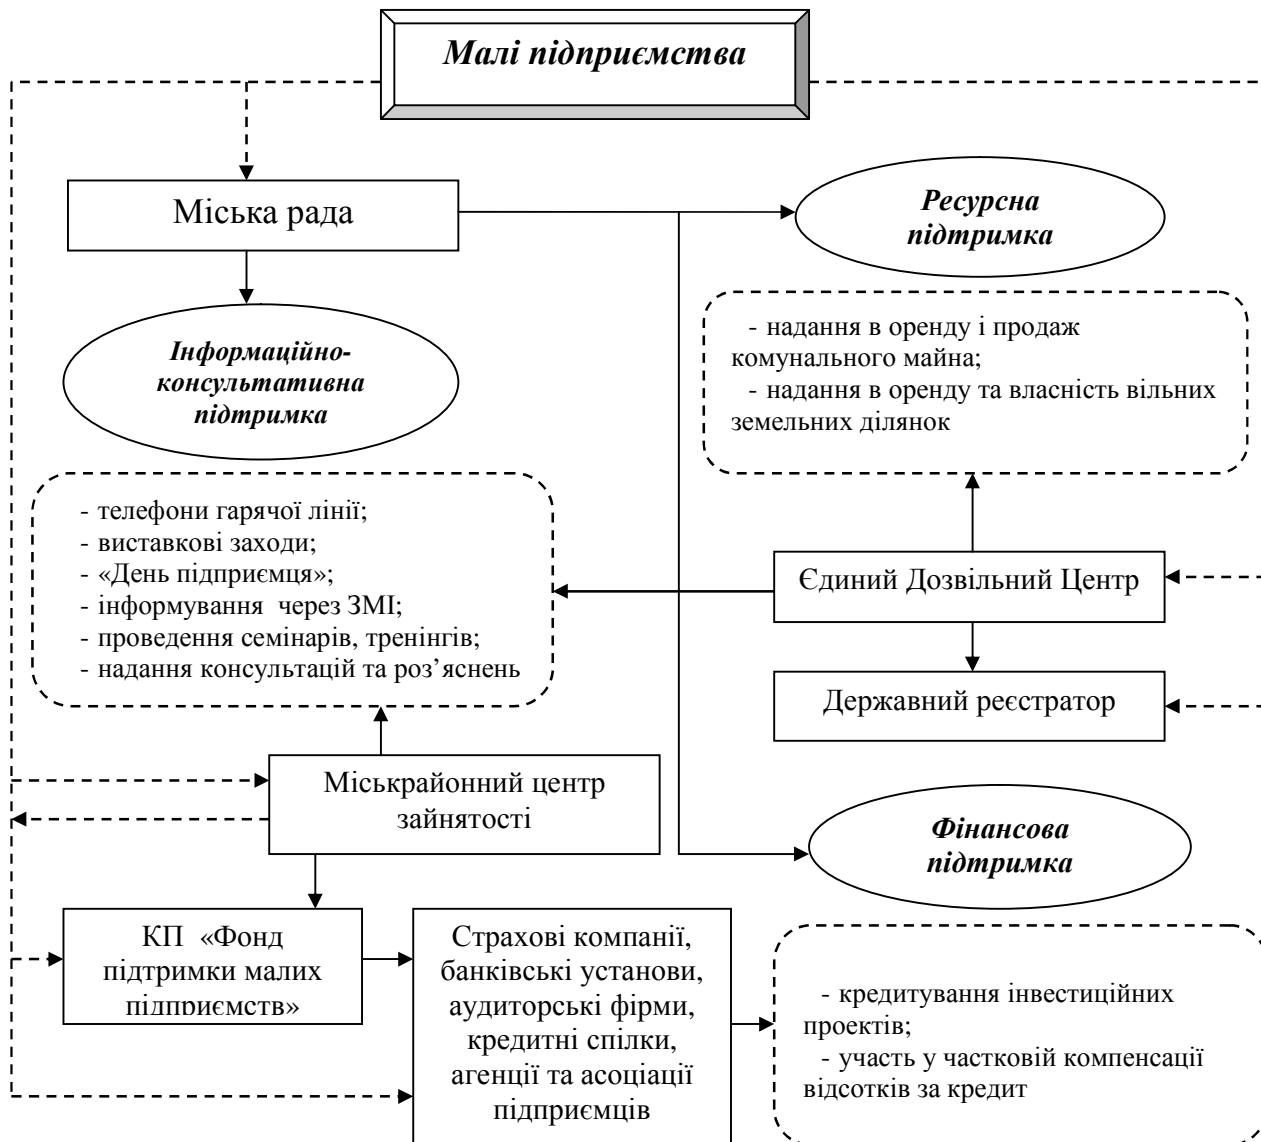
Малі підприємства

Міська рада

Ресурсна підтримка

- надання в оренду і продаж комунального майна;
- надання в оренду та власність вільних земельних ділянок

Інформаційно-консультативна підтримка

- телефони гарячої лінії;
- виставкові заходи;
- «День підприємця»;
- інформування через ЗМІ;
- проведення семінарів, тренінгів;
- надання консультацій та роз'яснень

Єдиний Дозвільний Центр

Державний реєстратор

Міськрайонний центр зайнятості

Фінансова підтримка

КП «Фонд підтримки малих підприємств»

Страхові компанії, банківські установи, аудиторські фірми, кредитні спілки, агенції та асоціації підприємців

- кредитування інвестиційних проектів;
- участь у частковій компенсації відсотків за кредит